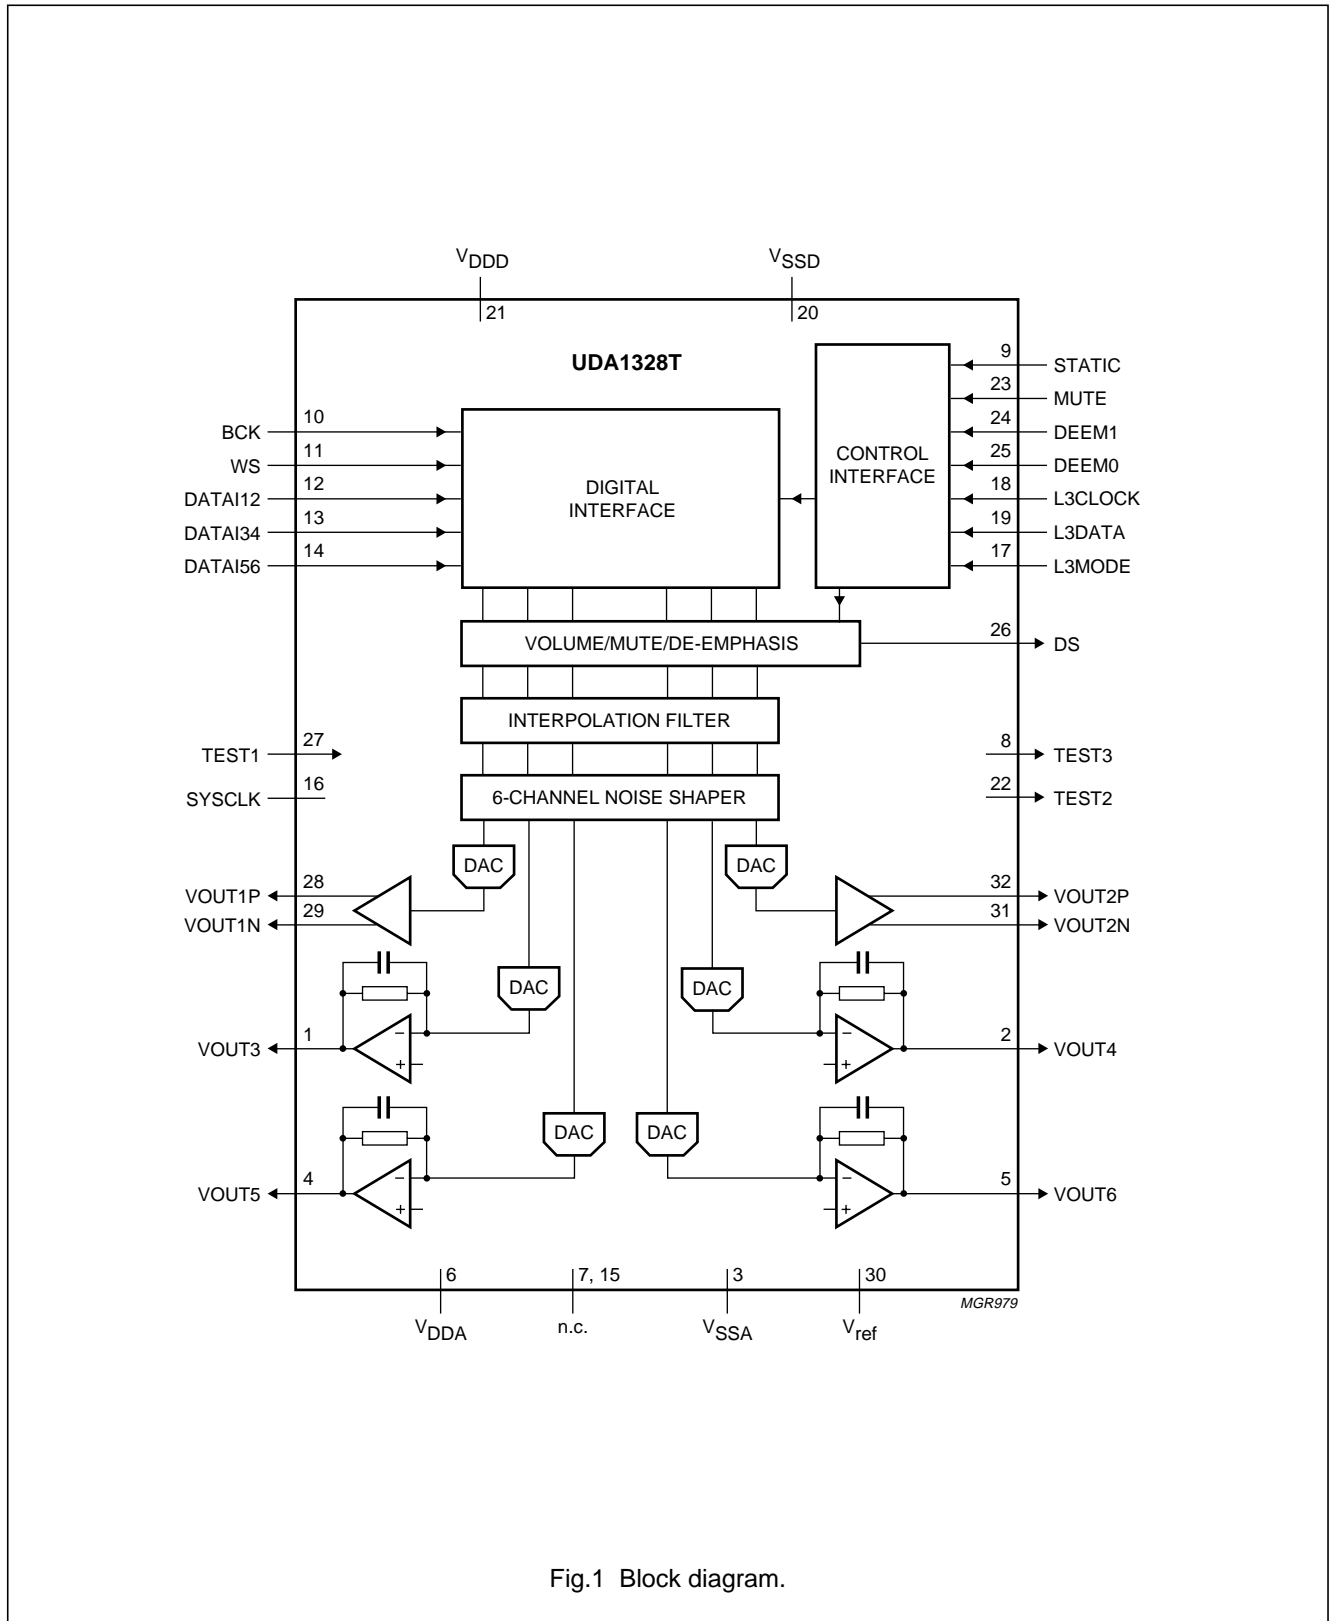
$V_{DDD}$
21
$V_{SSD}$
20

UDA1328T

9 STATIC
23 MUTE
24 DEEM1
25 DEEM0
18 L3CLOCK
19 L3DATA
17 L3MODE

CONTROL INTERFACE

BCK 10
WS 11
DATAI12 12
DATAI34 13
DATAI56 14

DIGITAL INTERFACE

VOLUME/MUTE/DE-EMPHASIS
26 DS

INTERPOLATION FILTER

TEST1 27
SYSCLK 16
8 TEST3
22 TEST2

6-CHANNEL NOISE SHAPER

DAC
DAC
VOUT1P 28
VOUT1N 29
32 VOUT2P
31 VOUT2N

DAC
DAC
VOUT3 1
2 VOUT4

DAC
DAC
VOUT5 4
5 VOUT6

6
$V_{DDA}$
7, 15
n.c.
3
$V_{SSA}$
30
$V_{ref}$

MGR979

Fig.1 Block diagram.